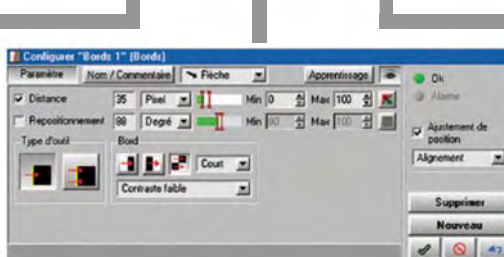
Configurer "Bords 1" [Bords]

Paramètre | Nom / Commentaire | Flèche | Apprentissage

Distance 35 Pixel Min 0 Max 100

Repositionnement 88 Degré Min 80 Max 100

Type d'outil

Bord

Court

Contraste faible

Ok

Alarme

Ajustement de position

Alignement

Supprimer

Nouveau